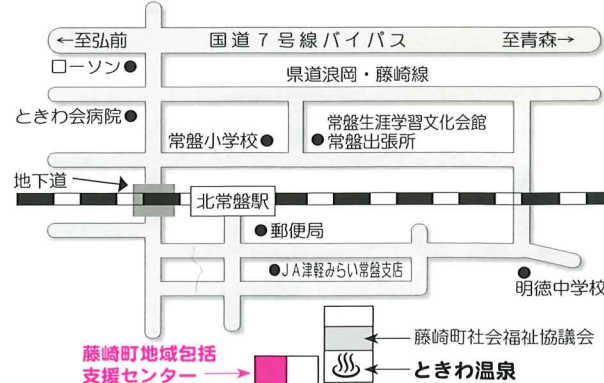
←至弘前
国道７号線バイパス
至青森→
ローソン
県道浪岡・藤崎線
ときわ会病院
常盤小学校
常盤生涯学習文化会館
常盤出張所
地下道
北常盤駅
郵便局
ＪＡ津軽みらい常盤支店
明徳中学校
藤崎町社会福祉協議会
藤崎町地域包括支援センター
ときわ温泉